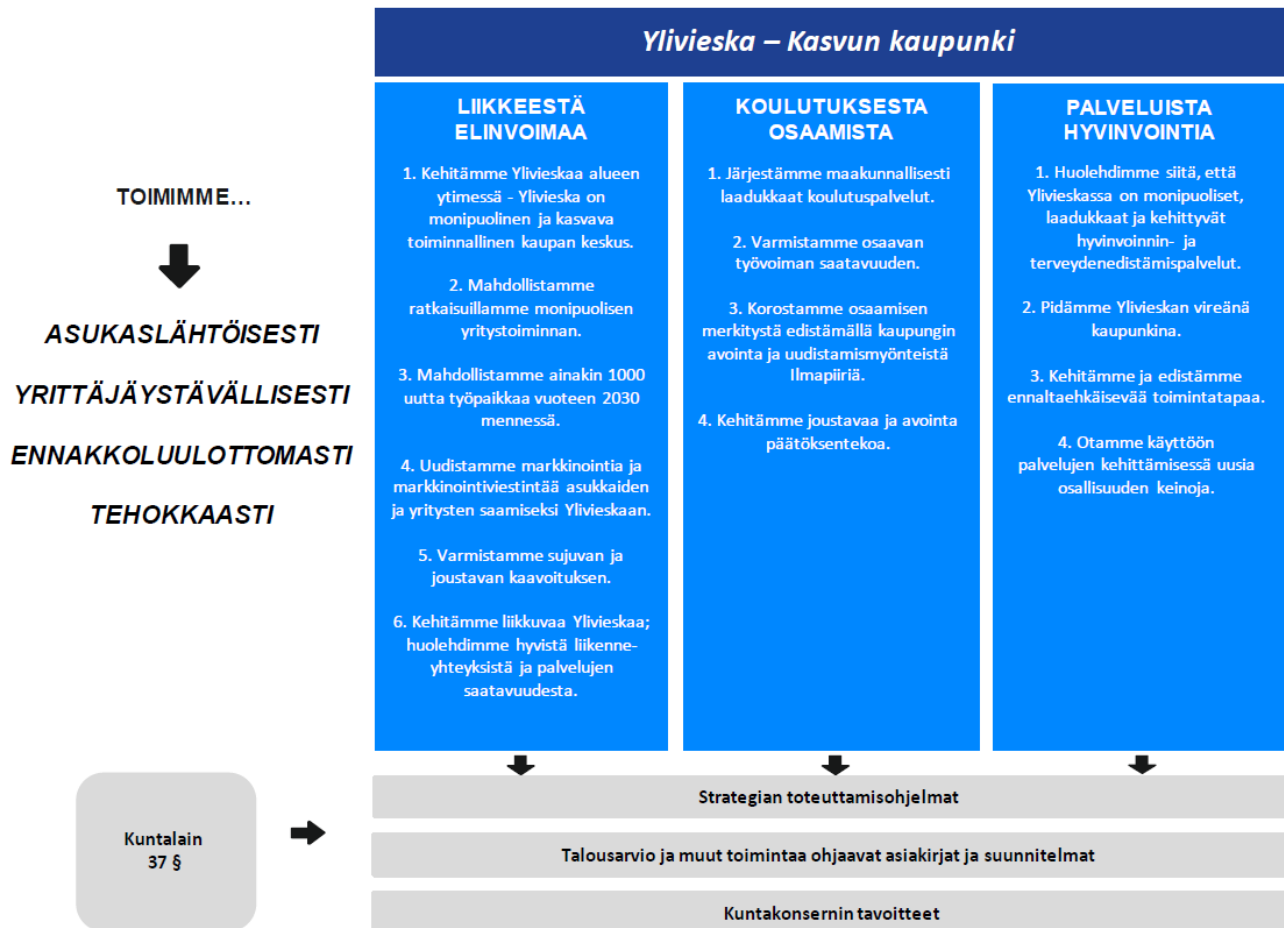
Ylivieska – Kasvun kaupunki

TOIMIMME...

ASUKASLÄHTÖISESTI

YRITTÄJÄYSTÄVÄLLISESTI

ENNAKKOLUULOTTOMASTI

TEHOKKAASTI

LIIKKEESTÄ ELINVOIMAA

1. Kehitämme Ylivieskaa alueen ytimessä - Ylivieska on monipuolinen ja kasvava toiminnallinen kaupan keskus.

2. Mahdollistamme ratkaisuillamme monipuolisen yritystoiminnan.

3. Mahdollistamme ainakin 1000 uutta työpaikkaa vuoteen 2030 mennessä.

4. Uudistamme markkinointia ja markkinointiviestintää asukkaiden ja yritysten saamiseksi Ylivieskaan.

5. Varmistamme sujuvan ja joustavan kaavoituksen.

6. Kehitämme liikkuvaa Ylivieskaa; huolehdimme hyvistä liikenneyhteyksistä ja palvelujen saatavuudesta.

KOULUTUKSESTA OSAAMISTA

1. Järjestämme maakunnallisesti laadukkaat koulutuspalvelut.

2. Varmistamme osaavan työvoiman saatavuuden.

3. Korostamme osaamisen merkitystä edistämällä kaupungin avointa ja uudistamismyönteistä Ilmapiiriä.

4. Kehitämme joustavaa ja avointa päätöksentekoa.

PALVELUISTA HYVINVOINTIA

1. Huolehdimme siitä, että Ylivieskassa on monipuoliset, laadukkaat ja kehittyvät hyvinvoinnin- ja terveydenedistämispalvelut.

2. Pidämme Ylivieskan vireänä kaupunkina.

3. Kehitämme ja edistämme ennaltaehkäisevää toimintatapaa.

4. Otamme käyttöön palvelujen kehittämisessä uusia osallisuuden keinoja.

Kuntalain 37 §

Strategian toteuttamisohjelmat

Talousarvio ja muut toimintaa ohjaavat asiakirjat ja suunnitelmat

Kuntakonsernin tavoitteet